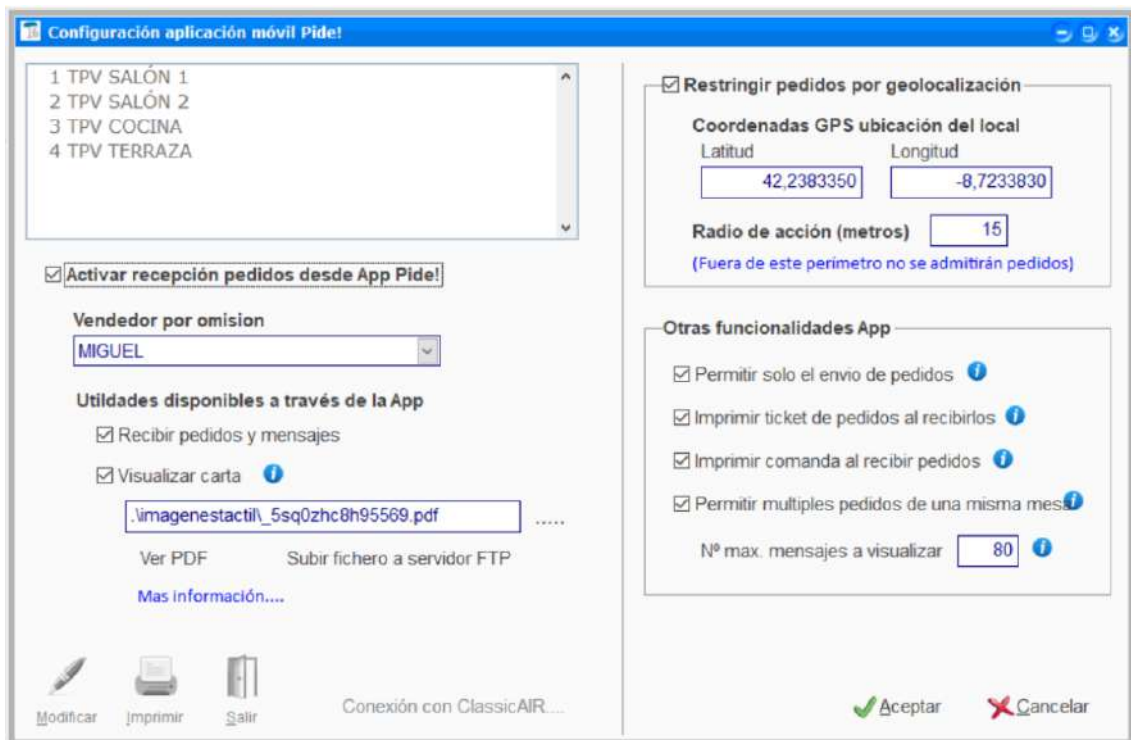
Configuración aplicación móvil Pide!

1 TPV SALÓN 1
2 TPV SALÓN 2
3 TPV COCINA
4 TPV TERRAZA

☑ Activar recepción pedidos desde App Pide!

Vendedor por omision

MIGUEL

Utildades disponibles a través de la App

☑ Recibir pedidos y mensajes

☑ Visualizar carta

.\imagenestactil\_5sq0zhc8h95569.pdf .....

Ver PDF Subir fichero a servidor FTP

Mas información....

Modificar Imprimir Salir

Conexión con ClassicAIR....

☑ Restringir pedidos por geolocalización

Coordenadas GPS ubicación del local

Latitud Longitud

42,2383350 -8,7233830

Radio de acción (metros) 15

(Fuera de este perímetro no se admitirán pedidos)

Otras funcionalidades App

☑ Permitir solo el envio de pedidos

☑ Imprimir ticket de pedidos al recibirlos

☑ Imprimir comanda al recibir pedidos

☑ Permitir multiples pedidos de una misma mes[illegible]

Nº max. mensajes a visualizar 80

Aceptar Cancelar